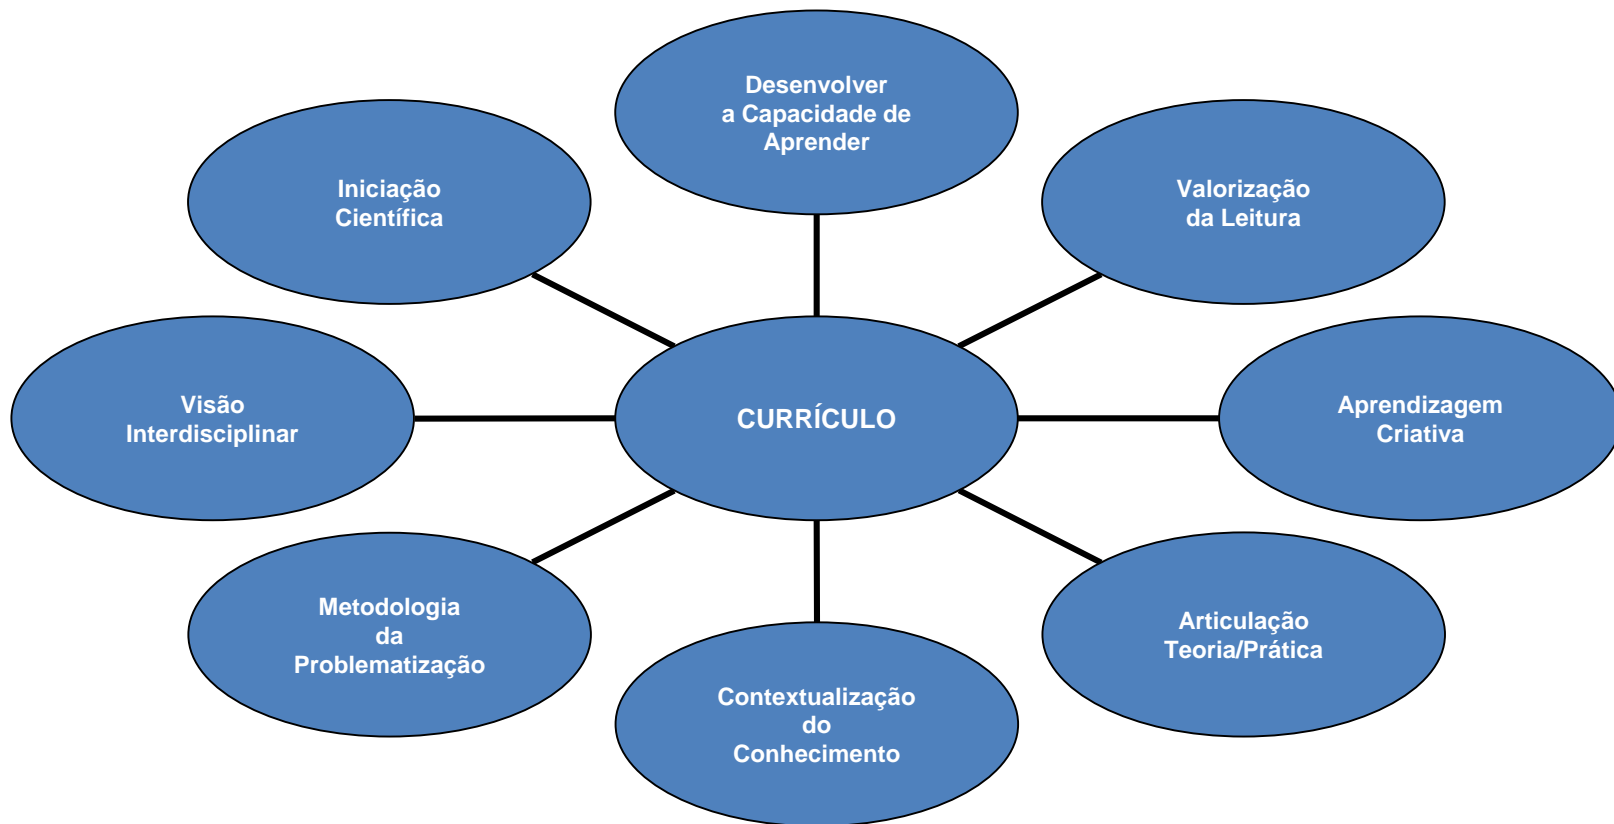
Desenvolver a Capacidade de Aprender

Iniciação Científica

Valorização da Leitura

Visão Interdisciplinar

CURRÍCULO

Aprendizagem Criativa

Metodologia da Problematização

Articulação Teoria/Prática

Contextualização do Conhecimento